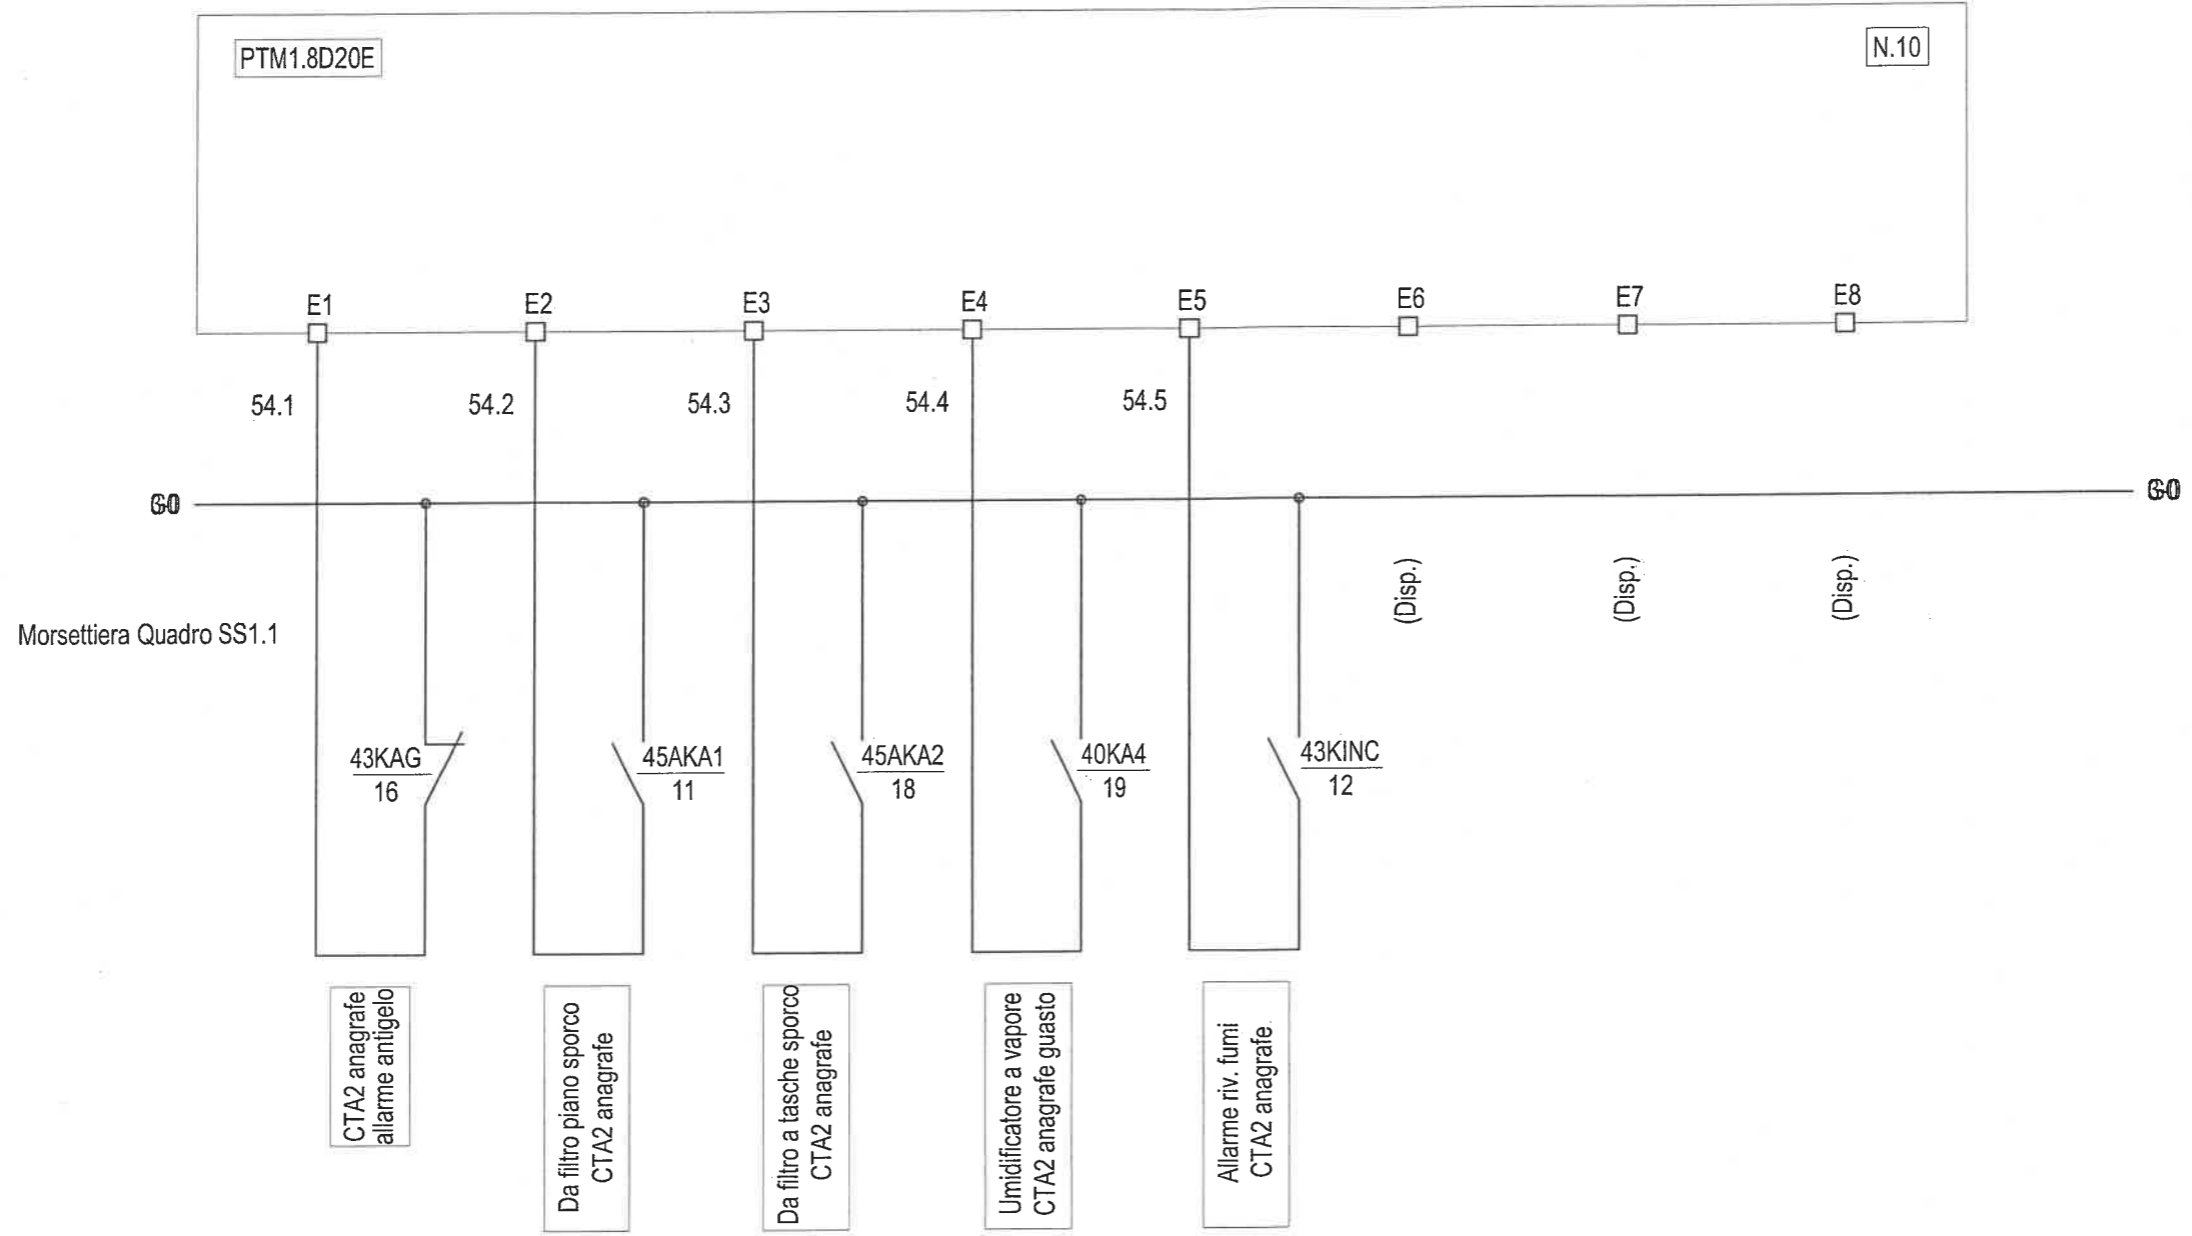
PTM1.8D20E

N.10

E1 E2 E3 E4 E5 E6 E7 E8

54.1 54.2 54.3 54.4 54.5

G0 G0

(Disp.) (Disp.) (Disp.)

Morsettiera Quadro SS1.1

$\frac{43KAG}{16}$ $\frac{45AKA1}{11}$ $\frac{45AKA2}{18}$ $\frac{40KA4}{19}$ $\frac{43KINC}{12}$

CTA2 anagrafe allarme antigelo

Da filtro piano sporco CTA2 anagrafe

Da filtro a tasche sporco CTA2 anagrafe

Umidificatore a vapore CTA2 anagrafe guasto

Allarme riv. fumi CTA2 anagrafe